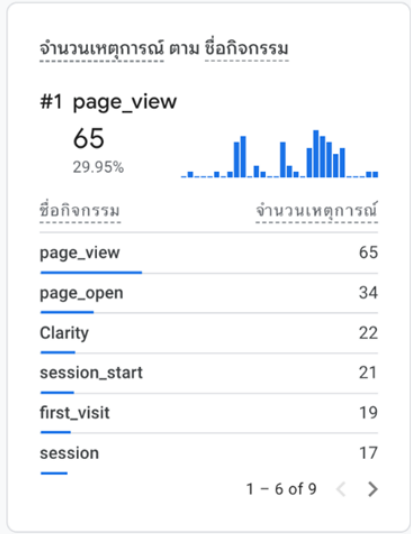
จำนวนเหตุการณ์ ตาม ชื่อกิจกรรม

#1 page_view
65
29.95%

| ชื่อกิจกรรม | จำนวนเหตุการณ์ |
|---|---|
| page_view | 65 |
| page_open | 34 |
| Clarity | 22 |
| session_start | 21 |
| first_visit | 19 |
| session | 17 |

1 – 6 of 9